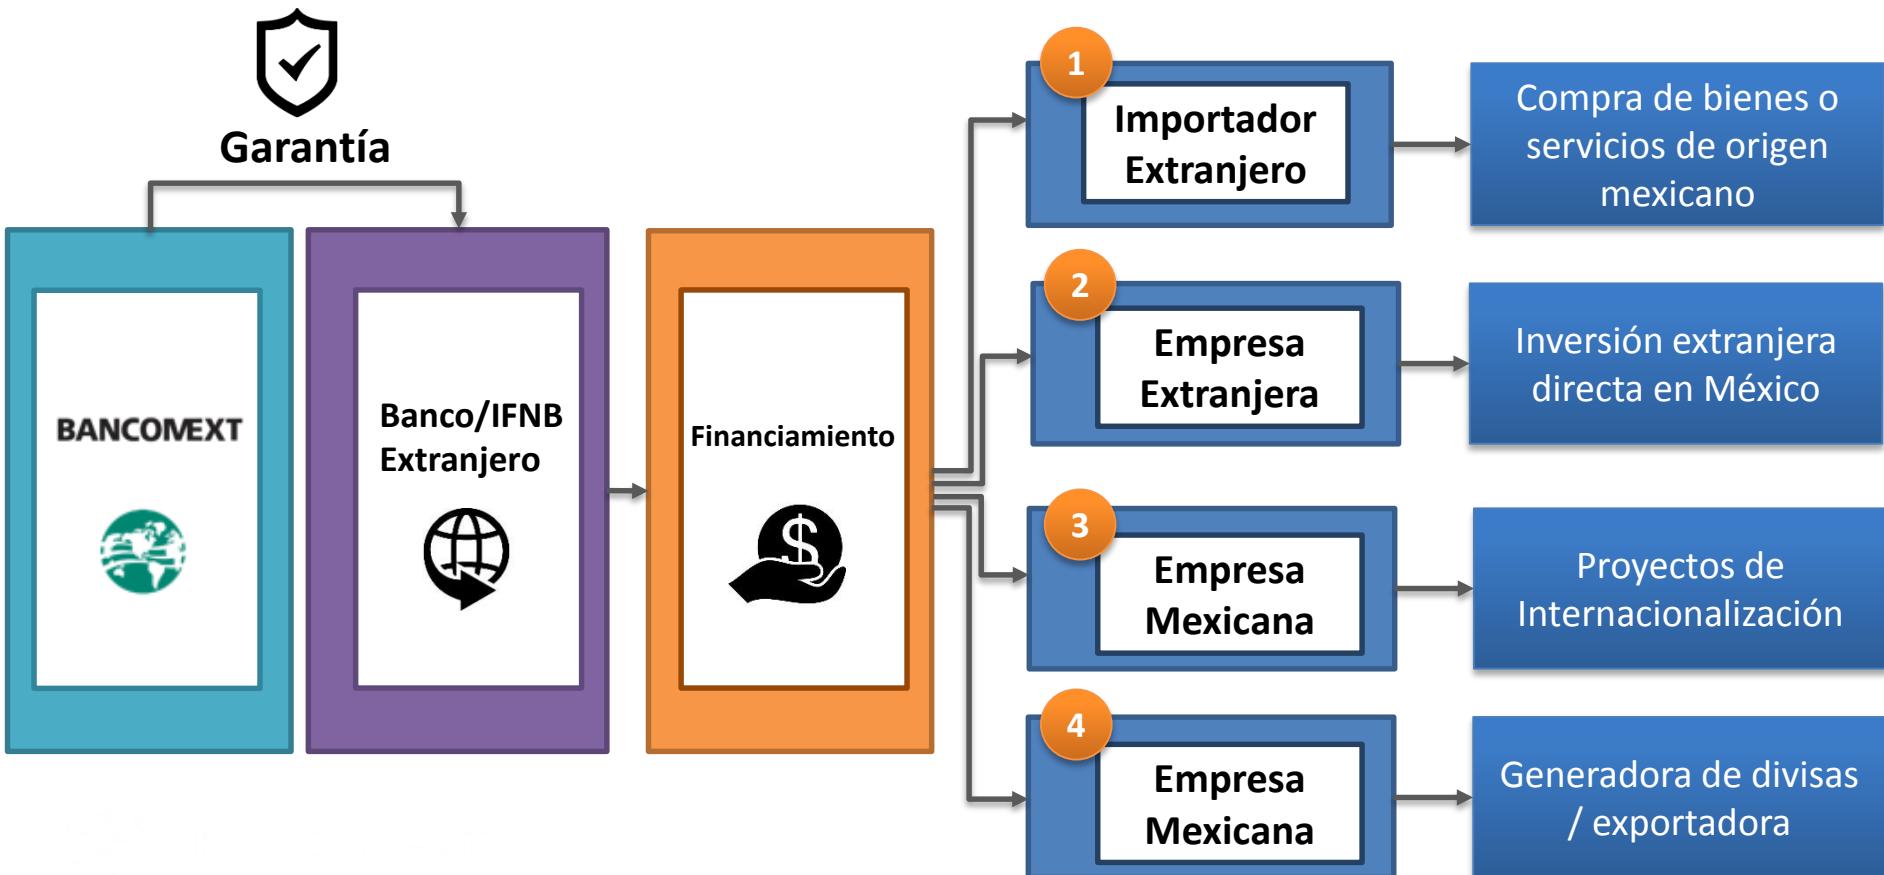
Garantía

BANCOMEXT

Banco/IFNB Extranjero

Financiamiento

1
Importador Extranjero

Compra de bienes o servicios de origen mexicano

2
Empresa Extranjera

Inversión extranjera directa en México

3
Empresa Mexicana

Proyectos de Internacionalización

4
Empresa Mexicana

Generadora de divisas / exportadora